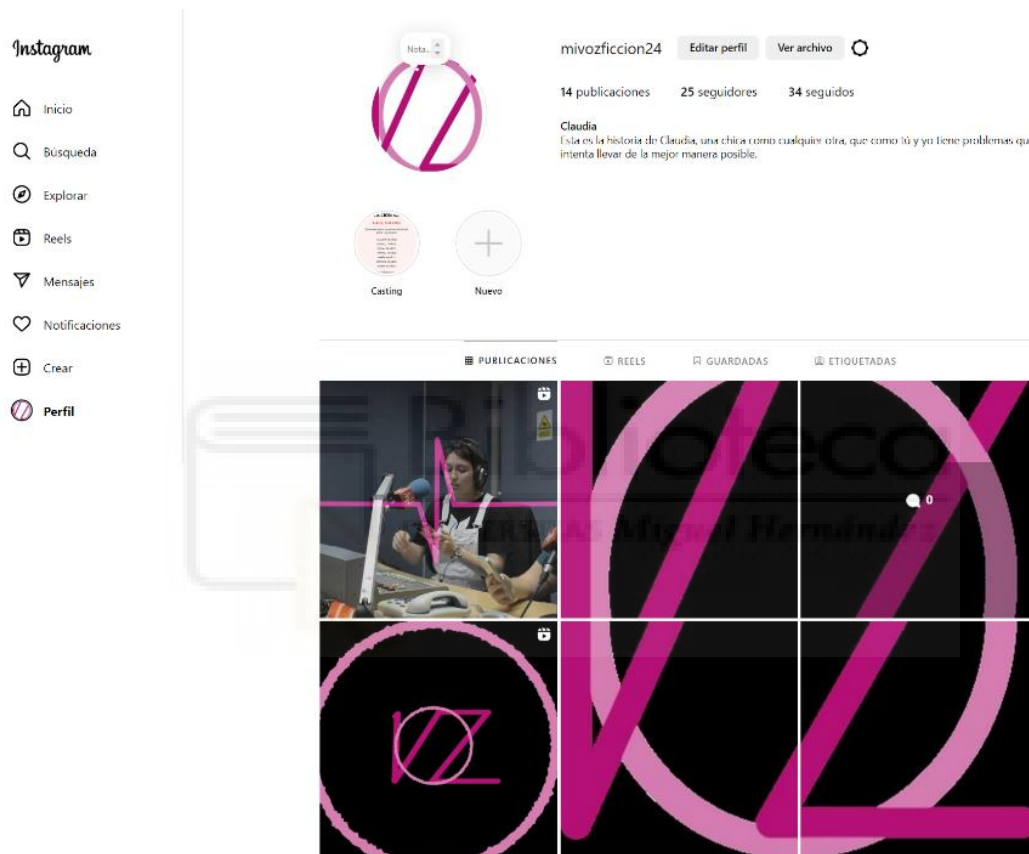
Instagram

Inicio
Búsqueda
Explorar
Reels
Mensajes
Notificaciones
Crear
Perfil

Nota...

mivozficcion24 Editar perfil Ver archivo

14 publicaciones 25 seguidores 34 seguidos

Claudia
Esta es la historia de Claudia, una chica como cualquier otra, que como tú y yo tiene problemas qu
intenta llevar de la mejor manera posible.

Casting
Nuevo

PUBLICACIONES REELS GUARDADAS ETIQUETADAS

0

Biblioteca
Universitas Miguel Hernández